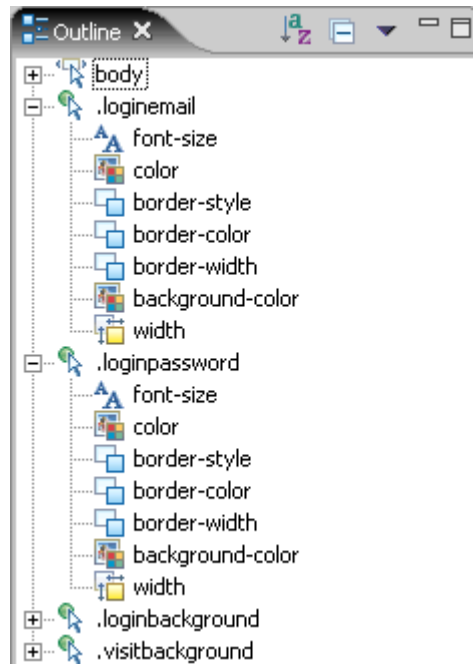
Outline

body
.loginemail
font-size
color
border-style
border-color
border-width
background-color
width
.loginpassword
font-size
color
border-style
border-color
border-width
background-color
width
.loginbackground
.visitbackground